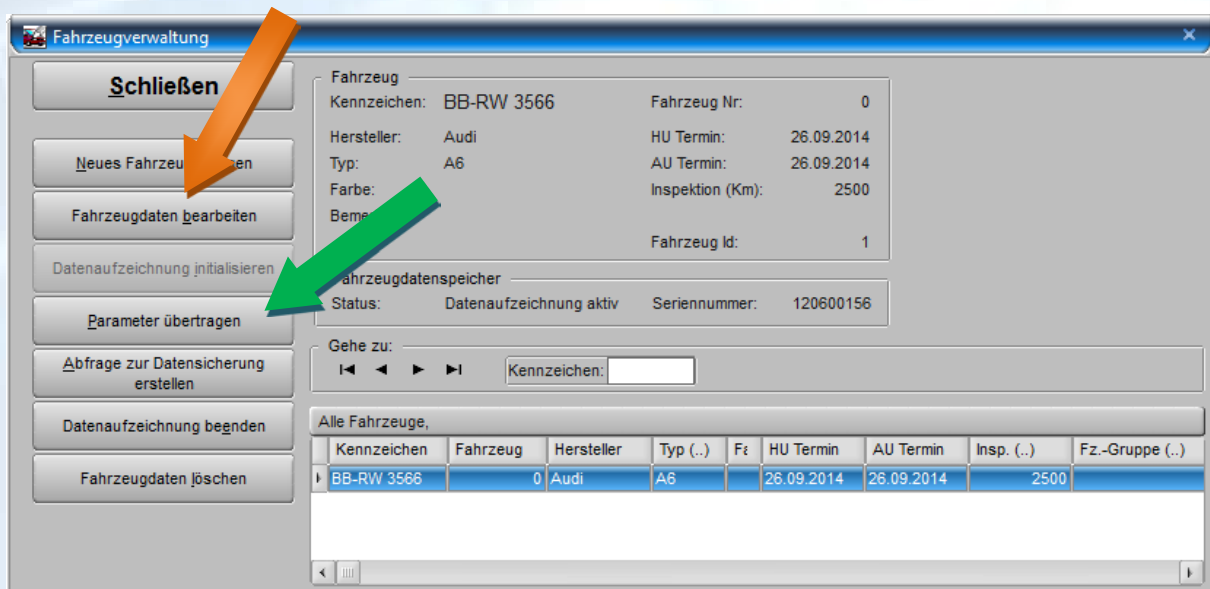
Fahrzeugverwaltung

Schließen

Neues Fahrzeu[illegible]en

Fahrzeugdaten bearbeiten

Datenaufzeichnung initialisieren

Parameter übertragen

Abfrage zur Datensicherung erstellen

Datenaufzeichnung beenden

Fahrzeugdaten löschen

Fahrzeug
Kennzeichen: BB-RW 3566
Fahrzeug Nr: 0
Hersteller: Audi
HU Termin: 26.09.2014
Typ: A6
AU Termin: 26.09.2014
Farbe:
Inspektion (Km): 2500
Beme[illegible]
Fahrzeug Id: 1

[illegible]ahrzeugdatenspeicher
Status: Datenaufzeichnung aktiv
Seriennummer: 120600156

Gehe zu:
Kennzeichen:

Alle Fahrzeuge,

| Kennzeichen | Fahrzeug | Hersteller | Typ (..) | Fa | HU Termin | AU Termin | Insp. (..) | Fz.-Gruppe (..) |
|---|---|---|---|---|---|---|---|---|
| BB-RW 3566 | 0 | Audi | A6 | | 26.09.2014 | 26.09.2014 | 2500 | |